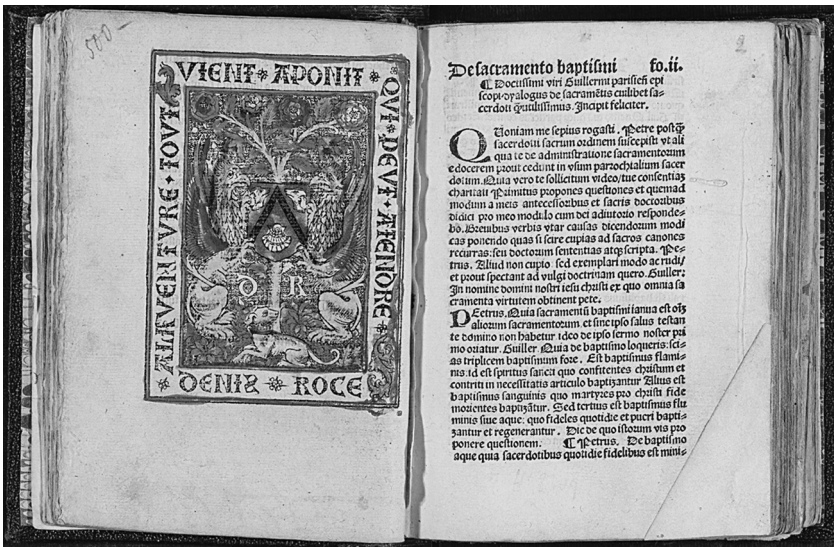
500

VIENT ✿ ADONT ✿ QVI ✿ PEVT ✿ ATENDRE ✿ DENIS ✿ ROCE ✿ ALAVENTVRE ✿ TOVT

D R

De sacramento baptismi fo.ii.

¶ Doctissimi viri Guillermi parisieñ epi scopi dyalogus de sacramentis cuilibet sacerdoti utilissimus. Incipit feliciter.

Quoniam me sepius rogasti. Petre postq̃ sacerdotii sacrum ordinem suscepisti vt ali qua te de administratione sacramentorum edocerem prout cederent in usum parochialium sacer dotum. Quia vero te sollicitum video/tue consentiaz charitati. Primitus propones questiones et quemad modum a meis antecessoribus et sacris doctoribus didici pro meo modulo cum dei adiutorio responde bo. Breuibus verbis vtar causas dicendorum modi cas ponendo quas si scire cupias ad sacros canones recurras: seu doctorum sententias atq̃ scripta. Petrus. Aliud non cupio sed exemplari modo ac rudi: et prout spectant ad vulgi doctrinam quero. Guiller. In nomine domini nostri iesu christi ex quo omnia sa cramenta virtutem obtinent pete.

Petrus. Quia sacramentum baptismi ianua est oĩz aliorum sacramentorum: et sine ipso salus testan te domino non habetur ideo de ipso sermo noster pri mo oriatur. Guiller. Quia de baptismo loqueris: scias triplicem baptismum fore. Est baptismus flami nis: id est spiritus sancti quo confitentes christum et contriti in necessitatis articulo baptizantur. Alius est baptismus sanguinis quo martyres pro christi fide morientes baptizatur. Sed tertius est baptismus flu minis siue aque: quo fideles quotidie et pueri bapti zantur et regenerantur. De de quo istorum vis pro ponere questionem. ¶ Petrus. De baptismo aque quia sacerdotibus quotidie fidelibus est mini-